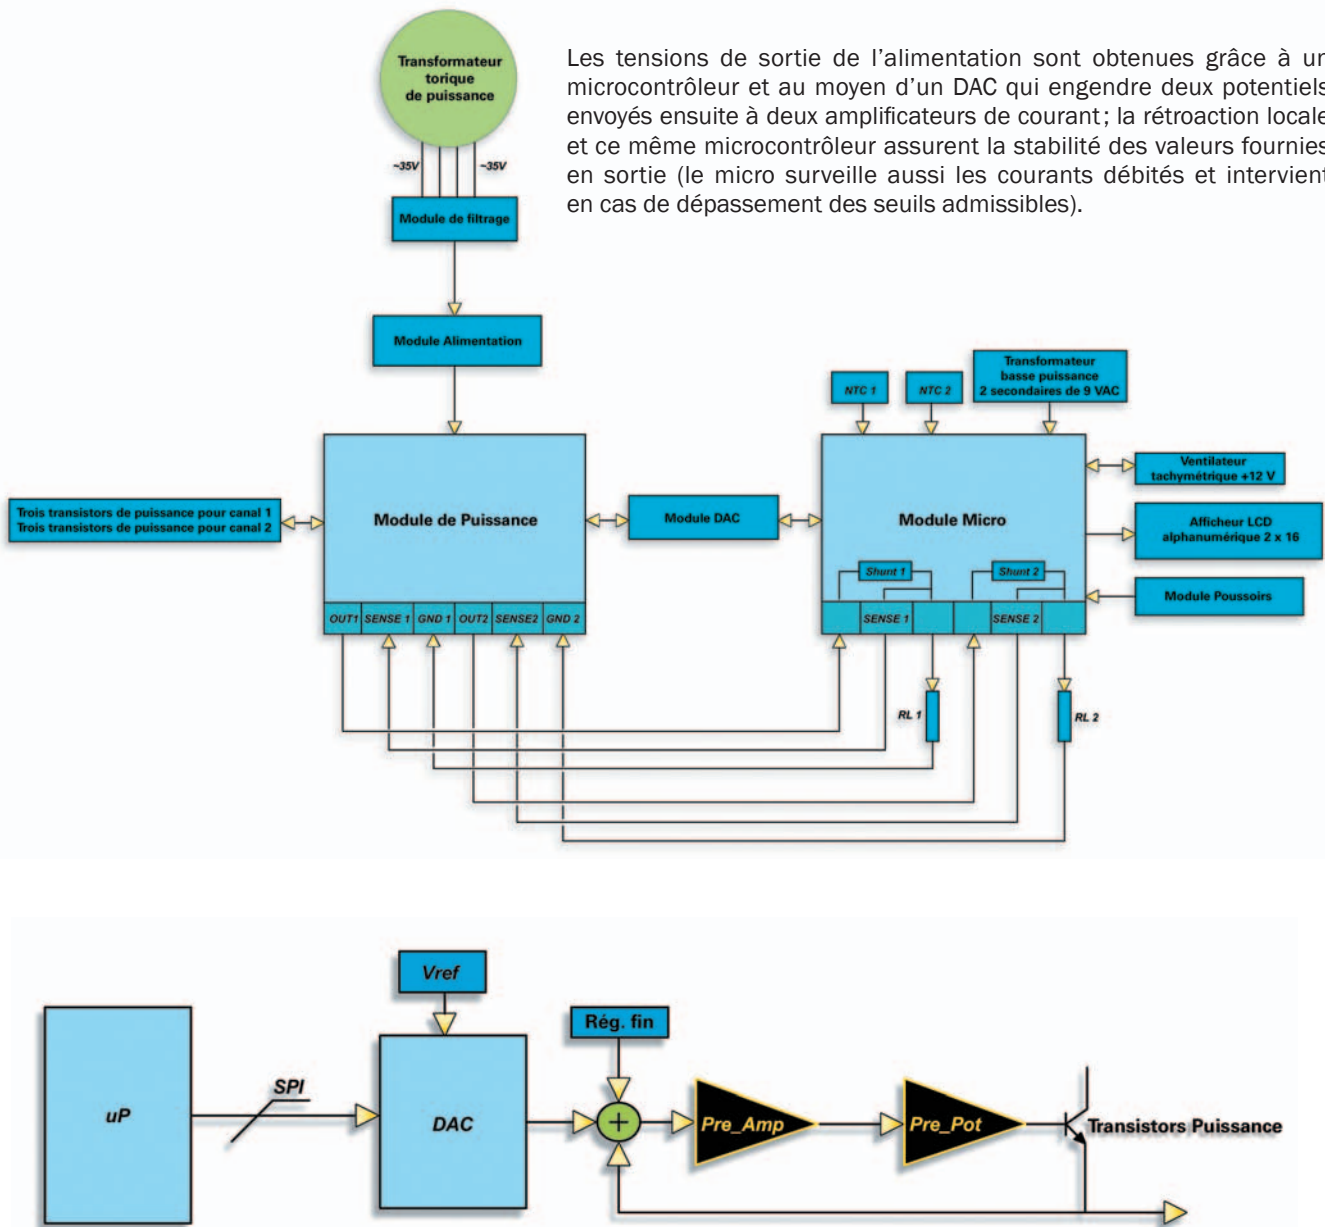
Transformateur torique de puissance

~35V

~35V

Module de filtrage

Les tensions de sortie de l’alimentation sont obtenues grâce à un microcontrôleur et au moyen d’un DAC qui engendre deux potentiels envoyés ensuite à deux amplificateurs de courant; la rétroaction locale et ce même microcontrôleur assurent la stabilité des valeurs fournies en sortie (le micro surveille aussi les courants débités et intervient en cas de dépassement des seuils admissibles).

Module Alimentation

NTC 1

NTC 2

Transformateur basse puissance 2 secondaires de 9 VAC

Ventilateur tachymétrique +12 V

Trois transistors de puissance pour canal 1
Trois transistors de puissance pour canal 2

Module de Puissance

Module DAC

Module Micro

Afficheur LCD alphanumérique 2 x 16

Shunt 1

Shunt 2

Module Poussoirs

OUT1 | SENSE 1 | GND 1 | OUT2 | SENSE2 | GND 2

SENSE 1

SENSE 2

RL 1

RL 2

Vref

Rég. fin

uP

SPI

DAC

+

Pre_Amp

Pre_Pot

Transistors Puissance